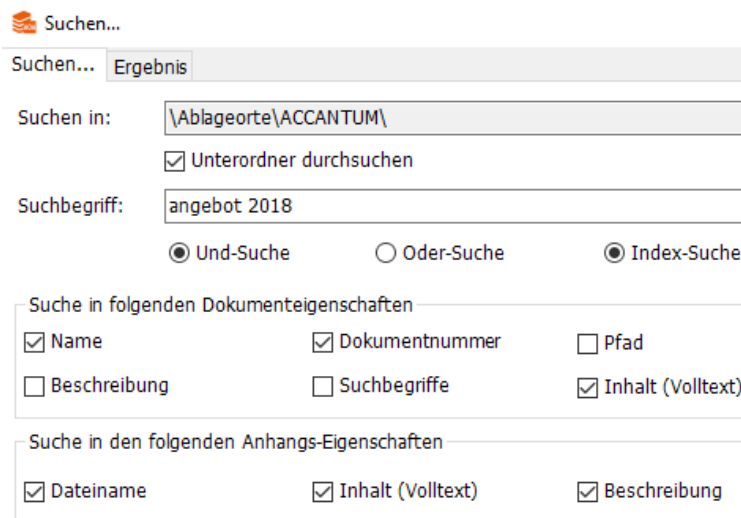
Suchen...

Suchen... Ergebnis

Suchen in: \Ablageorte\ACCANTUM\

Unterordner durchsuchen

Suchbegriff: angebot 2018

Und-Suche Oder-Suche Index-Suche

Suche in folgenden Dokumenteigenschaften

Name Dokumentnummer Pfad

Beschreibung Suchbegriffe Inhalt (Volltext)

Suche in den folgenden Anhangs-Eigenschaften

Dateiname Inhalt (Volltext) Beschreibung